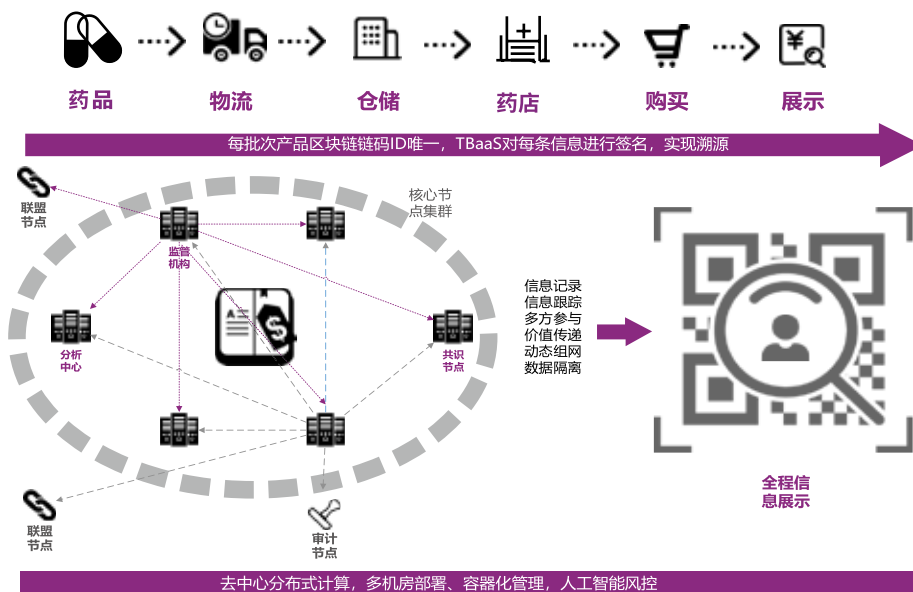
药品 物流 仓储 药店 购买 展示

每批次产品区块链链码ID唯一，TBaaS对每条信息进行签名，实现溯源

联盟节点

核心节点集群

监管机构

分析中心

共识节点

联盟节点

审计节点

信息记录
信息跟踪
多方参与
价值传递
动态组网
数据隔离

全程信息展示

去中心分布式计算，多机房部署、容器化管理，人工智能风控